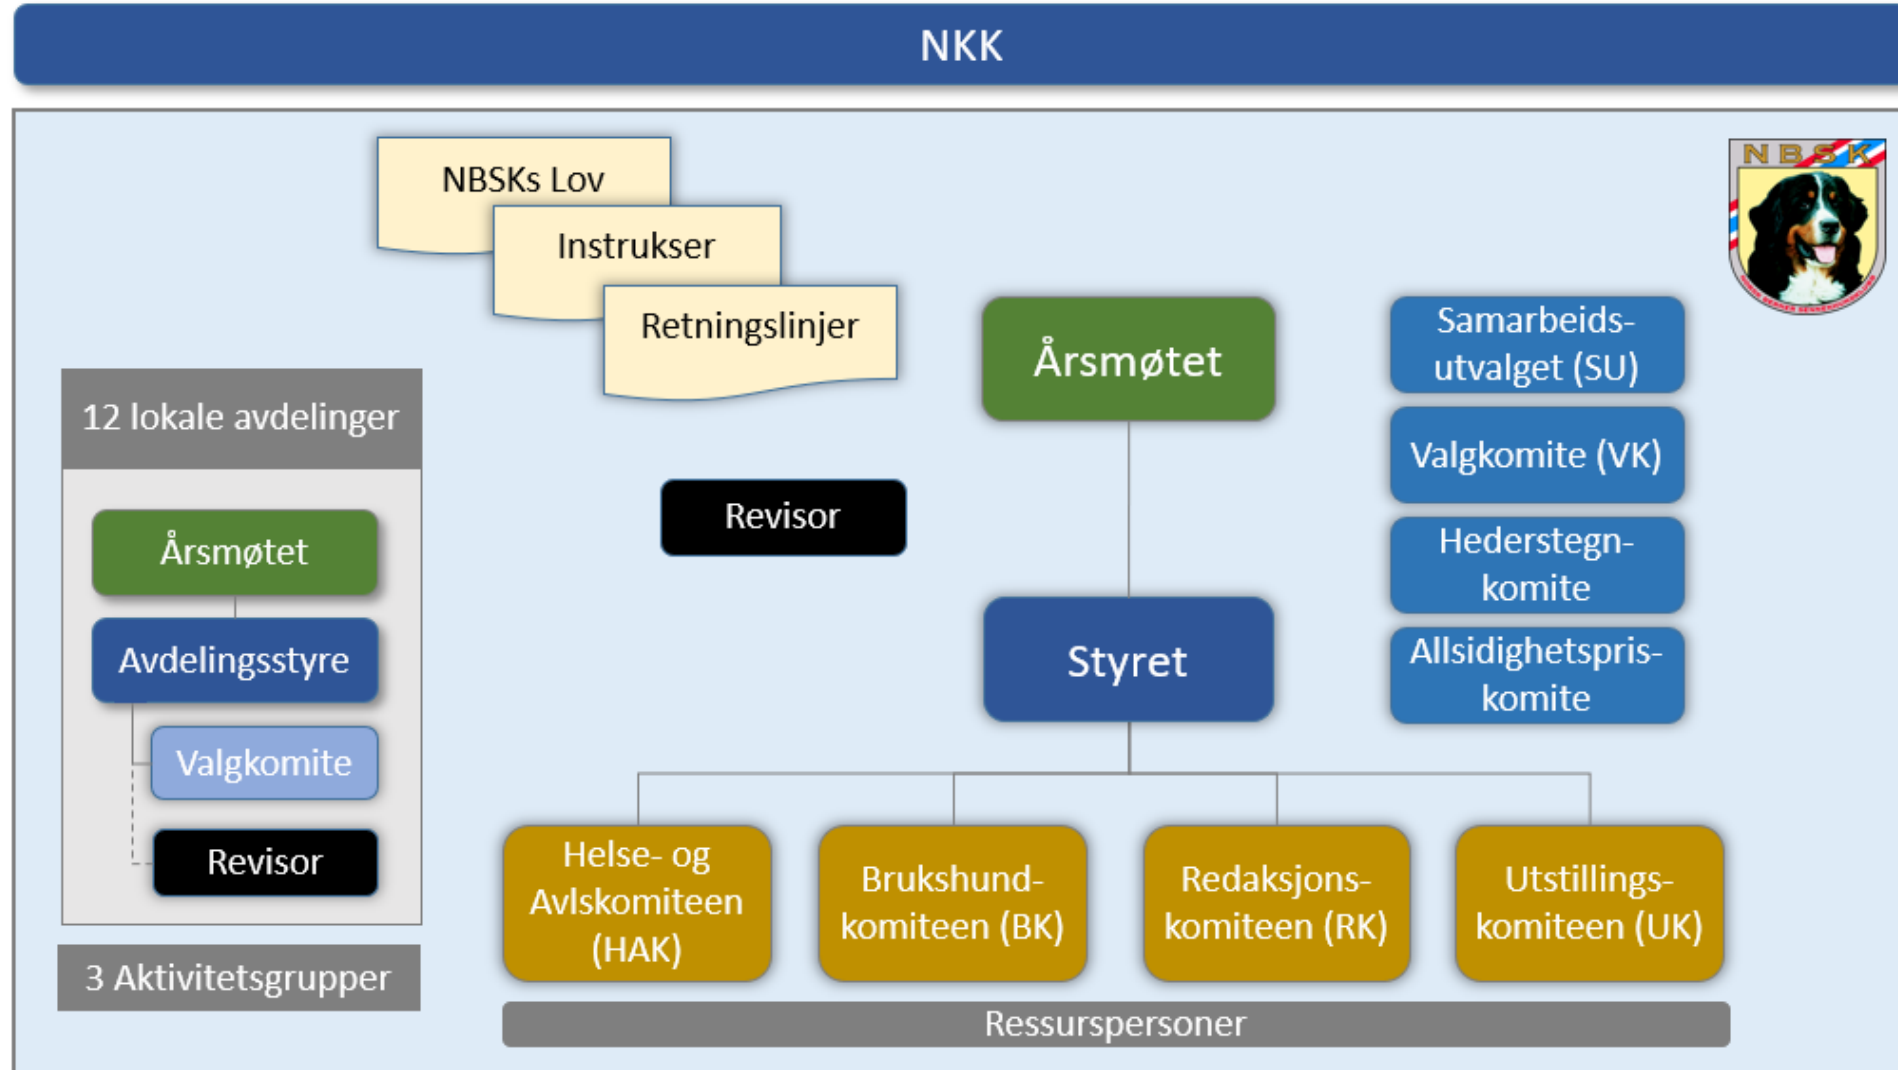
NKK

NBSKs Lov

Instrukser

Retningslinjer

NBSK

12 lokale avdelinger

Årsmøtet

Avdelingsstyre

Valgkomite

Revisor

3 Aktivitetsgrupper

Revisor

Årsmøtet

Styret

Samarbeidsutvalget (SU)

Valgkomite (VK)

Hederstegnkomite

Allsidighetspriskomite

Helse- og Avlskomiteen (HAK)

Brukshundkomiteen (BK)

Redaksjonskomiteen (RK)

Utstillingskomiteen (UK)

Ressurspersoner